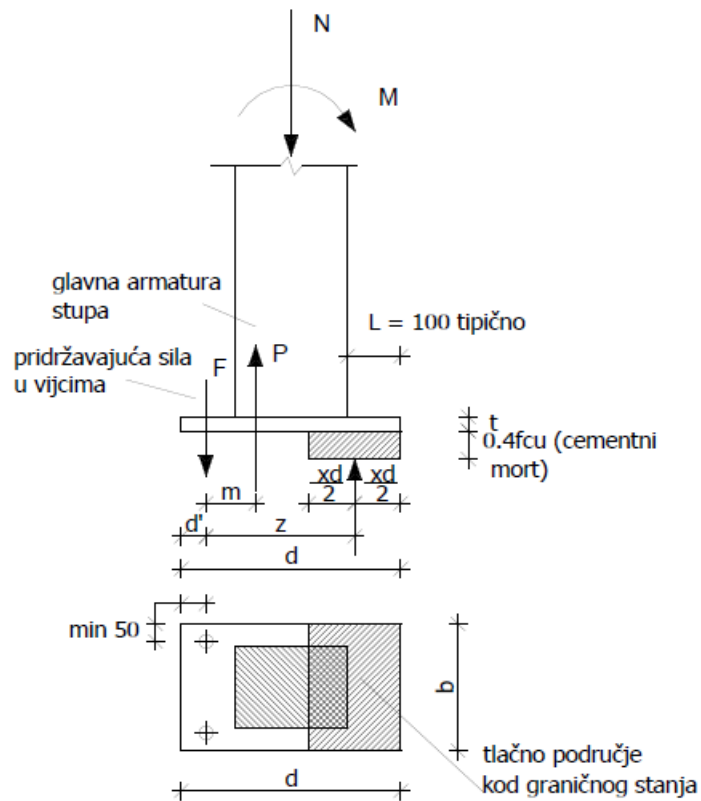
N

M

glavna armatura stupa

P

L = 100 tipično

pridržavajuća sila u vijcima

F

t

0.4fcu (cementni mort)

$\frac{xd}{2}$ $\frac{xd}{2}$

m

d'

z

d

min 50

b

tlačno područje kod graničnog stanja

d